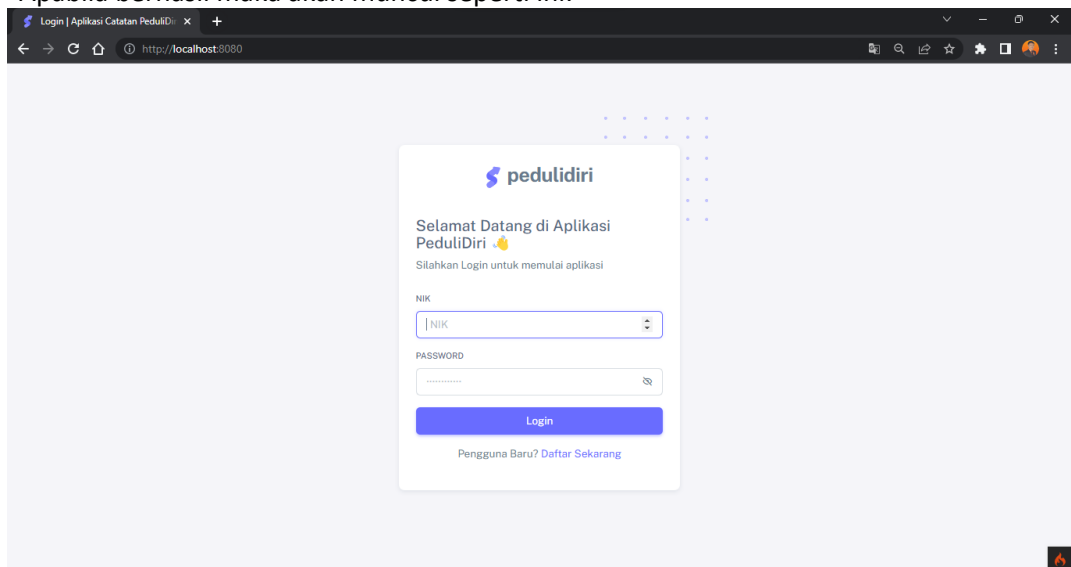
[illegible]

Login | Aplikasi Catatan PeduliDi

http://localhost:8080

pedulidiri

Selamat Datang di Aplikasi PeduliDiri 👋

Silahkan Login untuk memulai aplikasi

NIK

NIK

PASSWORD

············

Login

Pengguna Baru? Daftar Sekarang